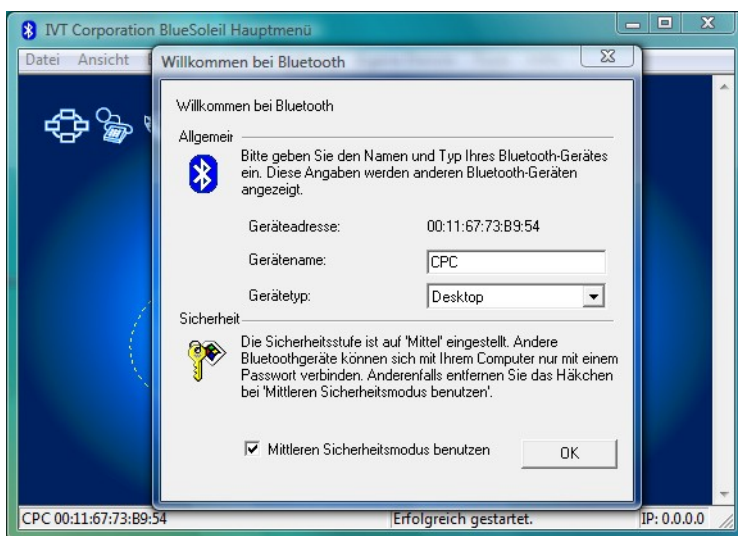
IVT Corporation BlueSoleil Hauptmenü

Datei Ansicht

Willkommen bei Bluetooth

Willkommen bei Bluetooth

Allgemein

Bitte geben Sie den Namen und Typ Ihres Bluetooth-Gerätes ein. Diese Angaben werden anderen Bluetooth-Geräten angezeigt.

Geräteadresse: 00:11:67:73:B9:54

Gerätename: CPC

Gerätetyp: Desktop

Sicherheit

Die Sicherheitsstufe ist auf 'Mittel' eingestellt. Andere Bluetoothgeräte können sich mit Ihrem Computer nur mit einem Passwort verbinden. Anderenfalls entfernen Sie das Häkchen bei 'Mittleren Sicherheitsmodus benutzen'.

Mittleren Sicherheitsmodus benutzen

OK

CPC 00:11:67:73:B9:54

Erfolgreich gestartet.

IP: 0.0.0.0